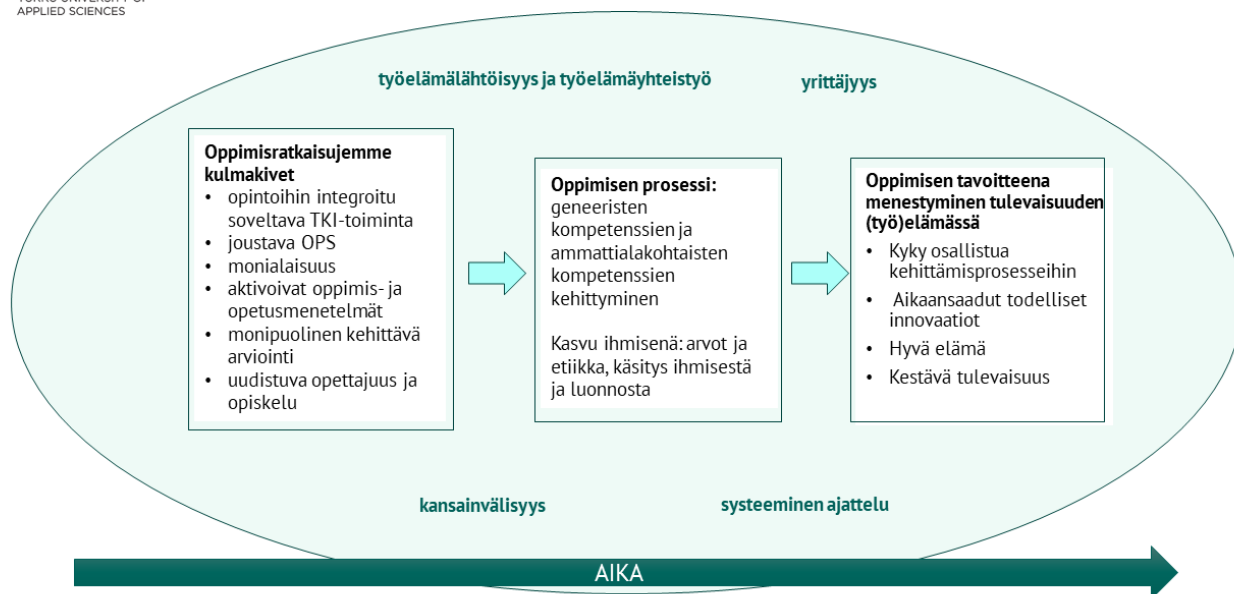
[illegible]
APPLIED SCIENCES

työelämälähtöisyys ja työelämäyhteistyö

yrittäjyys

Oppimisratkaisujemme kulmakivet
• opintoihin integroitu soveltava TKI-toiminta
• joustava OPS
• monialaisuus
• aktivoivat oppimis- ja opetusmenetelmät
• monipuolinen kehittävä arviointi
• uudistuva opettajuus ja opiskelu

Oppimisen prosessi: geneeristen kompetenssien ja ammattialakohtaisten kompetenssien kehittyminen

Kasvu ihmisenä: arvot ja etiikka, käsitys ihmisestä ja luonnosta

Oppimisen tavoitteena menestyminen tulevaisuuden (työ)elämässä
• Kyky osallistua kehittämisprosesseihin
• Aikaansaadut todelliset innovaatiot
• Hyvä elämä
• Kestävä tulevaisuus

kansainvälisyys

systeeminen ajattelu

AIKA